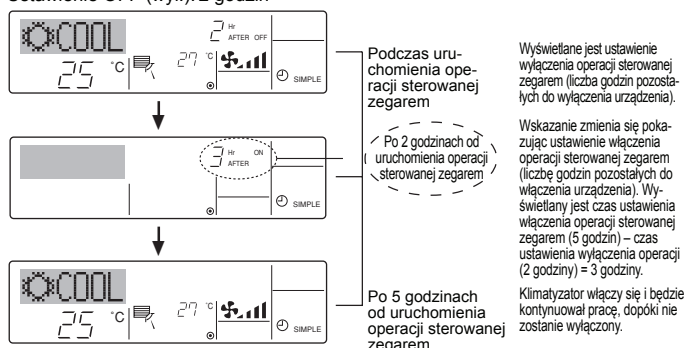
Ustawienie OFF (wył.) 2 godzin

COOL
2 Hr AFTER OFF
27 °C
25 °C
SIMPLE

Podczas uruchomienia operacji sterowanej zegarem

Wyświetlane jest ustawienie wyłączenia operacji sterowanej zegarem (liczba godzin pozostałych do wyłączenia urządzenia).

3 Hr AFTER ON
SIMPLE

Po 2 godzinach od uruchomienia operacji sterowanej zegarem

Wskazanie zmienia się pokazując ustawienie włączenia operacji sterowanej zegarem (liczbę godzin pozostałych do włączenia urządzenia). Wyświetlany jest czas ustawienia włączenia operacji sterowanej zegarem (5 godzin) – czas ustawienia wyłączenia operacji (2 godziny) = 3 godziny.

COOL
27 °C
25 °C
SIMPLE

Po 5 godzinach od uruchomienia operacji sterowanej zegarem

Klimatyzator włączy się i będzie kontynuował pracę, dopóki nie zostanie wyłączony.